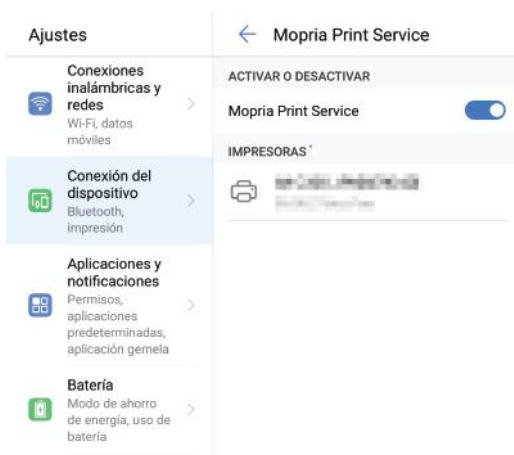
Ajustes

Conexiones inalámbricas y redes
Wi-Fi, datos móviles

Conexión del dispositivo
Bluetooth, impresión

Aplicaciones y notificaciones
Permisos, aplicaciones predeterminadas, aplicación gemela

Batería
Modo de ahorro de energía, uso de batería

Mopria Print Service

ACTIVAR O DESACTIVAR
Mopria Print Service

IMPRESORAS

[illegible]
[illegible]